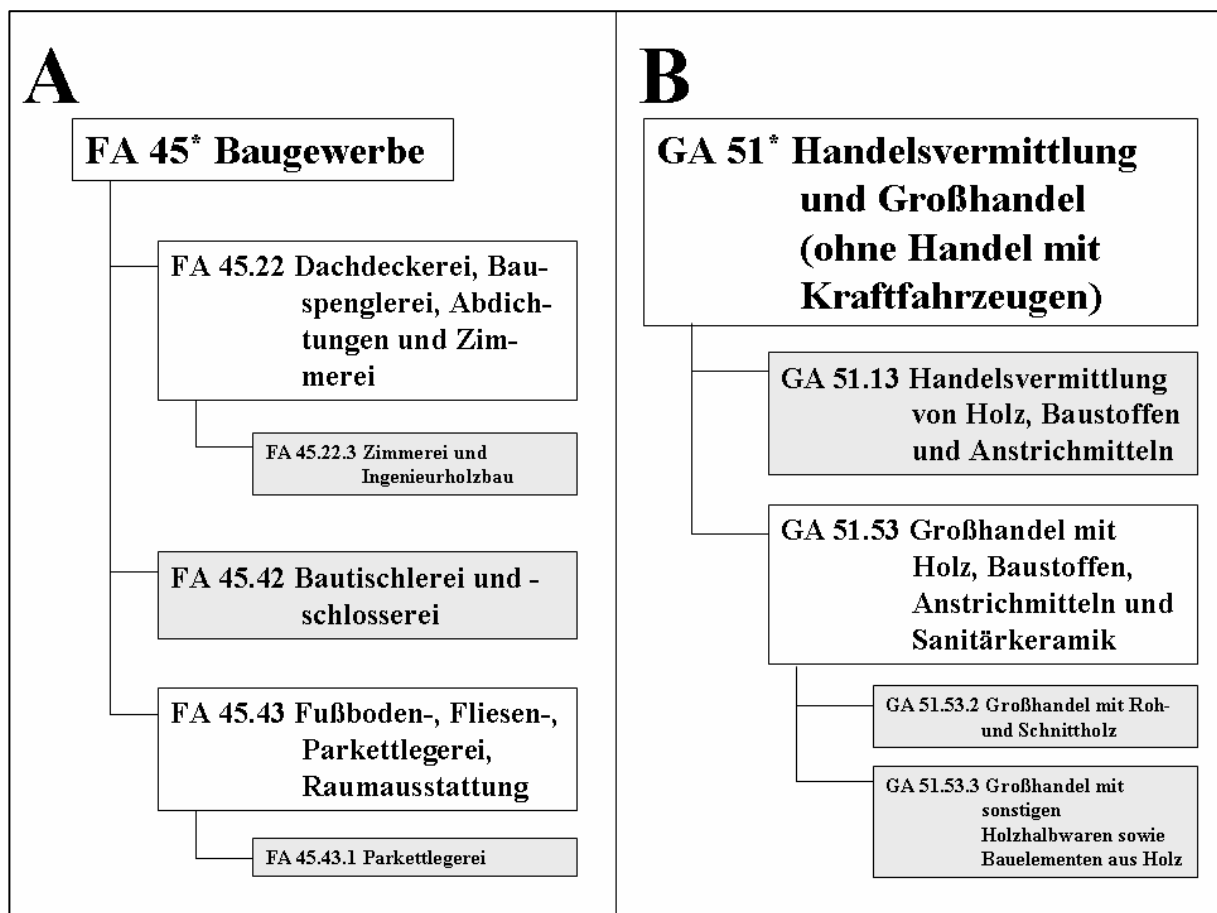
A

FA 45* Baugewerbe

FA 45.22 Dachdeckerei, Bauspenglerei, Abdichtungen und Zimmerei

FA 45.22.3 Zimmerei und Ingenieurholzbau

FA 45.42 Bautischlerei und -schlosserei

FA 45.43 Fußboden-, Fliesen-, Parkettlegerei, Raumausstattung

FA 45.43.1 Parkettlegerei

B

GA 51* Handelsvermittlung und Großhandel (ohne Handel mit Kraftfahrzeugen)

GA 51.13 Handelsvermittlung von Holz, Baustoffen und Anstrichmitteln

GA 51.53 Großhandel mit Holz, Baustoffen, Anstrichmitteln und Sanitärkeramik

GA 51.53.2 Großhandel mit Roh- und Schnittholz

GA 51.53.3 Großhandel mit sonstigen Holzhalbwaren sowie Bauelementen aus Holz